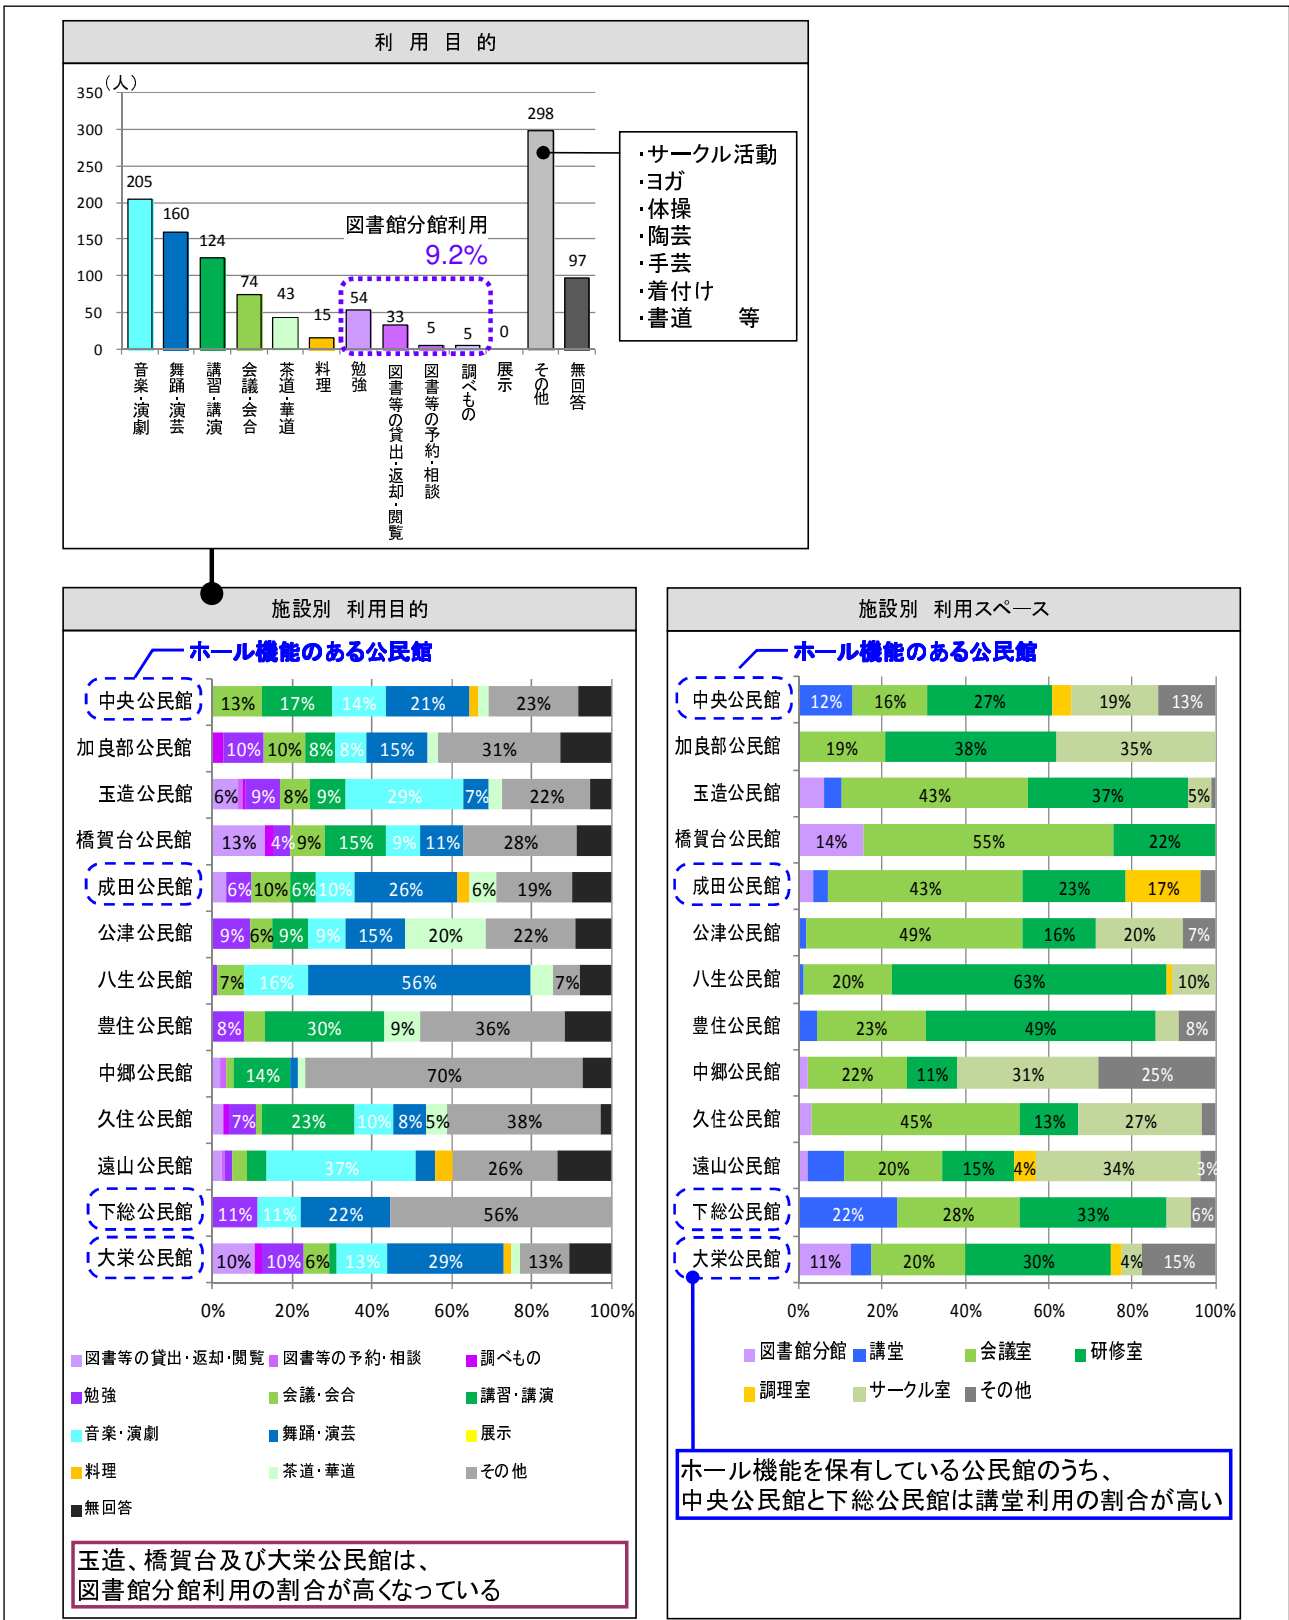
利用目的

(人)
350
300
250
200
150
100
50
0

205 160 124 74 43 15 54 33 5 5 0 298 97

図書館分館利用
9.2%

音楽・演劇
舞踊・演芸
講習・講演
会議・会合
茶道・華道
料理
勉強
図書等の貸出・返却・閲覧
図書等の予約・相談
調べもの
展示
その他
無回答

・サークル活動
・ヨガ
・体操
・陶芸
・手芸
・着付け
・書道 等

施設別 利用目的

ホール機能のある公民館

| 施設 | 割合 |
|---|---|
| 中央公民館 | 13% 17% 14% 21% 23% |
| 加良部公民館 | 10% 10% 8% 8% 15% 31% |
| 玉造公民館 | 6% 9% 8% 9% 29% 7% 22% |
| 橋賀台公民館 | 13% 4% 9% 15% 9% 11% 28% |
| 成田公民館 | 6% 10% 6% 10% 26% 6% 19% |
| 公津公民館 | 9% 6% 9% 9% 15% 20% 22% |
| 八生公民館 | 7% 16% 56% 7% |
| 豊住公民館 | 8% 30% 9% 36% |
| 中郷公民館 | 14% 70% |
| 久住公民館 | 7% 23% 10% 8% 5% 38% |
| 遠山公民館 | 37% 26% |
| 下総公民館 | 11% 11% 22% 56% |
| 大栄公民館 | 10% 10% 6% 13% 29% 13% |

0% 20% 40% 60% 80% 100%

図書等の貸出・返却・閲覧 図書等の予約・相談 調べもの
勉強 会議・会合 講習・講演
音楽・演劇 舞踊・演芸 展示
料理 茶道・華道 その他
無回答

玉造、橋賀台及び大栄公民館は、
図書館分館利用の割合が高くなっている

施設別 利用スペース

ホール機能のある公民館

| 施設 | 割合 |
|---|---|
| 中央公民館 | 12% 16% 27% 19% 13% |
| 加良部公民館 | 19% 38% 35% |
| 玉造公民館 | 43% 37% 5% |
| 橋賀台公民館 | 14% 55% 22% |
| 成田公民館 | 43% 23% 17% |
| 公津公民館 | 49% 16% 20% 7% |
| 八生公民館 | 20% 63% 10% |
| 豊住公民館 | 23% 49% 8% |
| 中郷公民館 | 22% 11% 31% 25% |
| 久住公民館 | 45% 13% 27% |
| 遠山公民館 | 20% 15% 4% 34% 3% |
| 下総公民館 | 22% 28% 33% 6% |
| 大栄公民館 | 11% 20% 30% 4% 15% |

0% 20% 40% 60% 80% 100%

図書館分館 講堂 会議室 研修室
調理室 サークル室 その他

ホール機能を保有している公民館のうち、
中央公民館と下総公民館は講堂利用の割合が高い